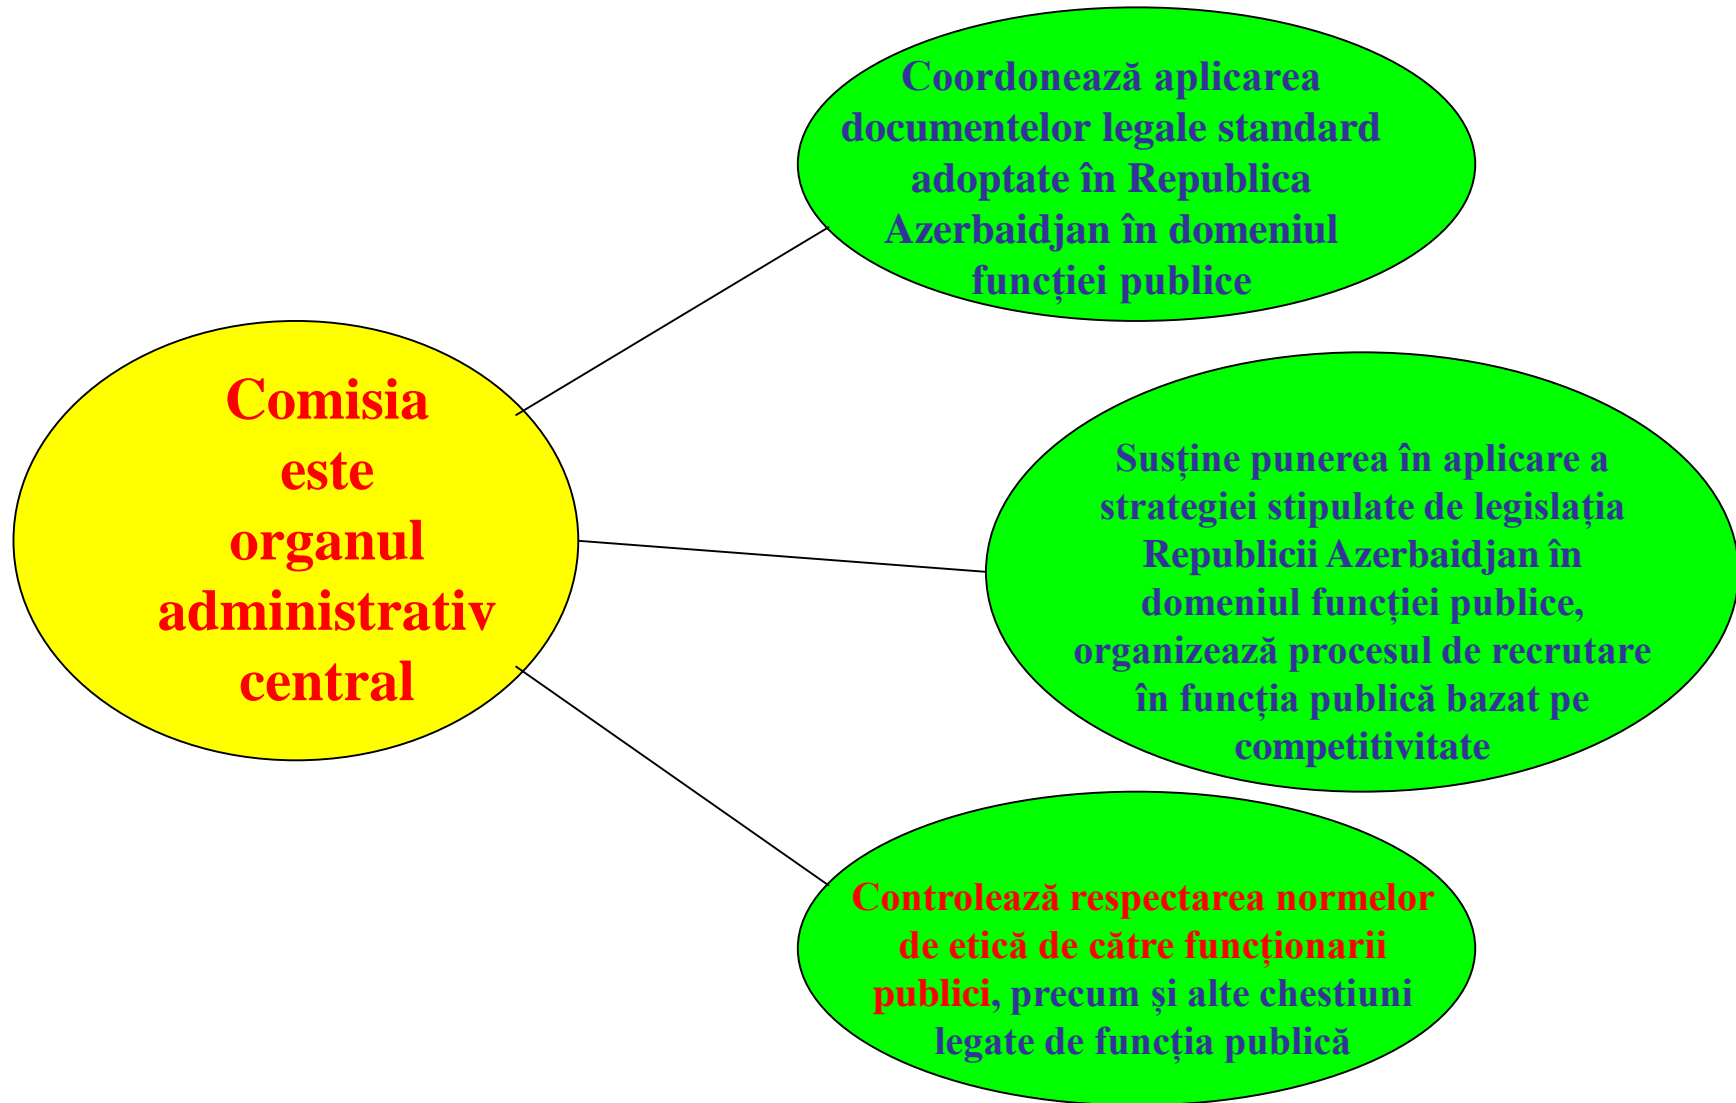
Comisia este organul administrativ central

Coordonează aplicarea documentelor legale standard adoptate în Republica Azerbaidjan în domeniul funcției publice

Susține punerea în aplicare a strategiei stipulate de legislația Republicii Azerbaidjan în domeniul funcției publice, organizează procesul de recrutare în funcția publică bazat pe competitivitate

Controlează respectarea normelor de etică de către funcționarii publici, precum și alte chestiuni legate de funcția publică